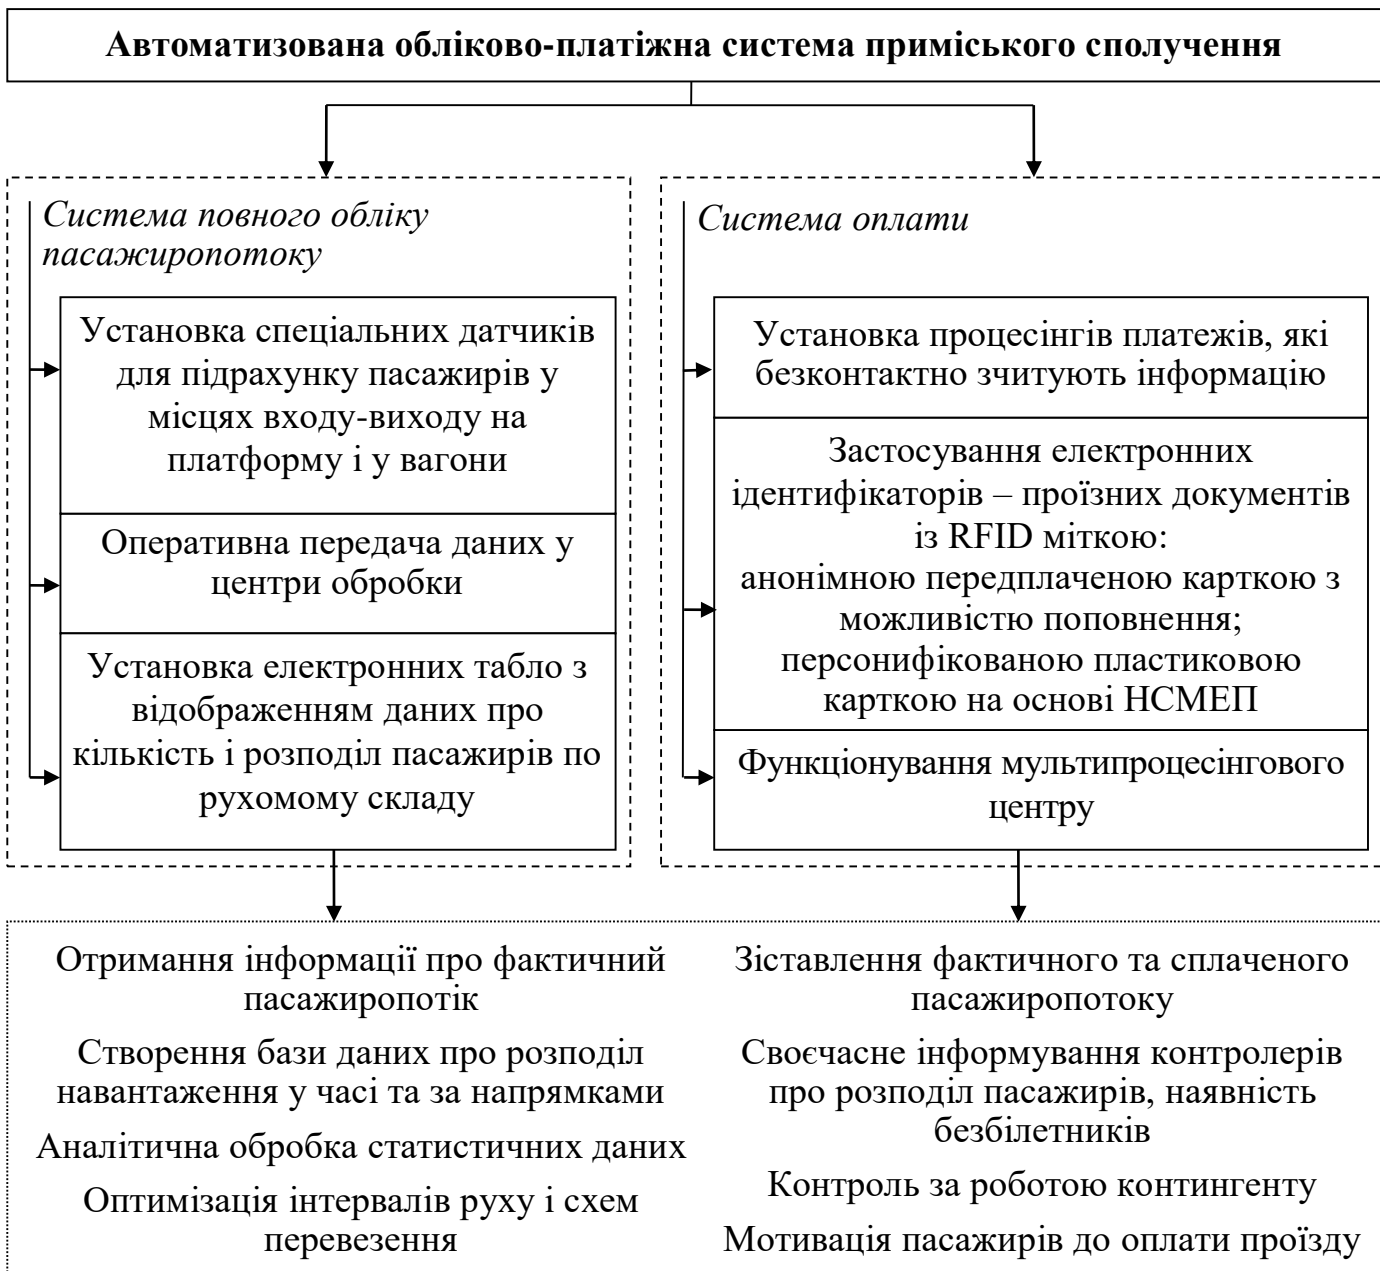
Автоматизована обліково-платіжна система приміського сполучення

Система повного обліку пасажиропотоку

Установка спеціальних датчиків для підрахунку пасажирів у місцях входу-виходу на платформу і у вагони

Оперативна передача даних у центри обробки

Установка електронних табло з відображенням даних про кількість і розподіл пасажирів по рухомому складу

Система оплати

Установка процесінгів платежів, які безконтактно зчитують інформацію

Застосування електронних ідентифікаторів – проїзних документів із RFID міткою: анонімною передплаченою карткою з можливістю поповнення; персонифікованою пластиковою карткою на основі НСМЕП

Функціонування мультипроцесінгового центру

Отримання інформації про фактичний пасажиропотік

Створення бази даних про розподіл навантаження у часі та за напрямками

Аналітична обробка статистичних даних

Оптимізація інтервалів руху і схем перевезення

Зіставлення фактичного та сплаченого пасажиропотоку

Своєчасне інформування контролерів про розподіл пасажирів, наявність безбілетників

Контроль за роботою контингенту

Мотивація пасажирів до оплати проїзду